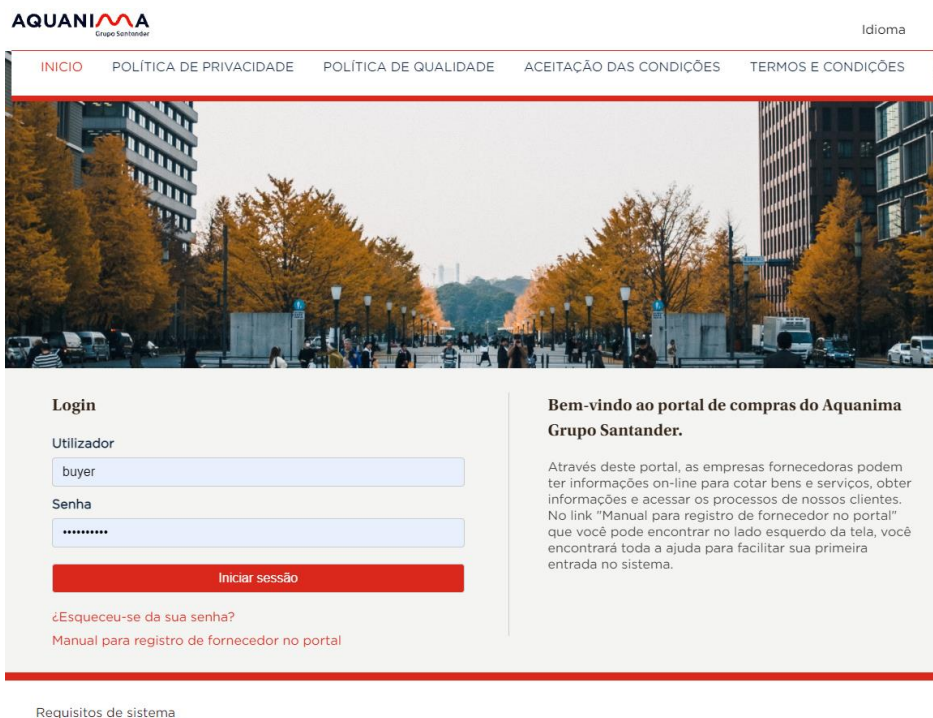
AQUANIMA
Grupo Santander

Idioma

INICIO POLÍTICA DE PRIVACIDADE POLÍTICA DE QUALIDADE ACEITAÇÃO DAS CONDIÇÕES TERMOS E CONDIÇÕES

Login

Utilizador

buyer

Senha

••••••••••

Iniciar sessão

¿Esqueceu-se da sua senha?

Manual para registro de fornecedor no portal

Bem-vindo ao portal de compras do Aquanima Grupo Santander.

Através deste portal, as empresas fornecedoras podem ter informações on-line para cotar bens e serviços, obter informações e acessar os processos de nossos clientes. No link "Manual para registro de fornecedor no portal" que você pode encontrar no lado esquerdo da tela, você encontrará toda a ajuda para facilitar sua primeira entrada no sistema.

Requisitos de sistema